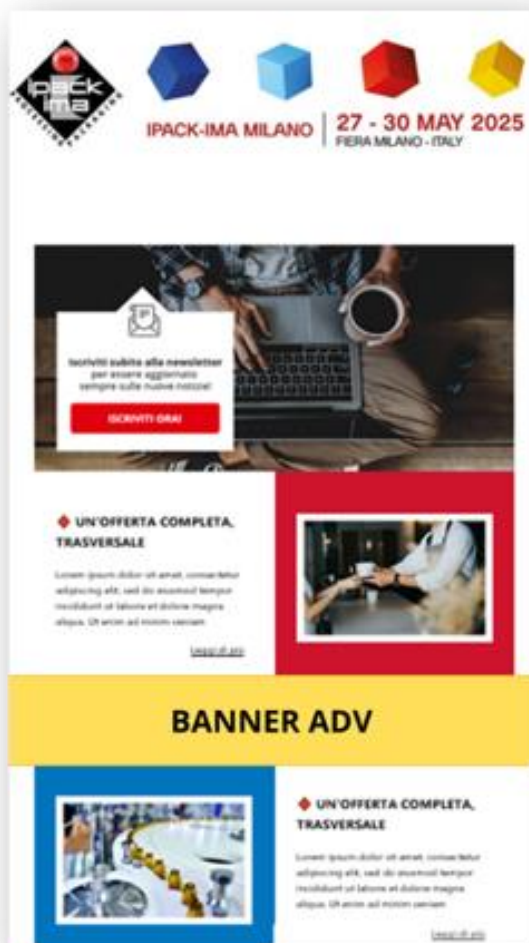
ipack ima
PROCESSING & PACKAGING

IPACK-IMA MILANO | 27 - 30 MAY 2025
FIERA MILANO - ITALY

Iscriviti subito alla newsletter per essere aggiornato sempre sulle nuove notizie!

ISCRIVITI ORA!

UN'OFFERTA COMPLETA, TRASVERSALE

Lorem ipsum dolor sit amet, consectetur adipiscing elit, sed do eiusmod tempor incididunt ut labore et dolore magna aliqua. Ut enim ad minim veniam

Leggi di più

BANNER ADV

UN'OFFERTA COMPLETA, TRASVERSALE

Lorem ipsum dolor sit amet, consectetur adipiscing elit, sed do eiusmod tempor incididunt ut labore et dolore magna aliqua. Ut enim ad minim veniam

Leggi di più